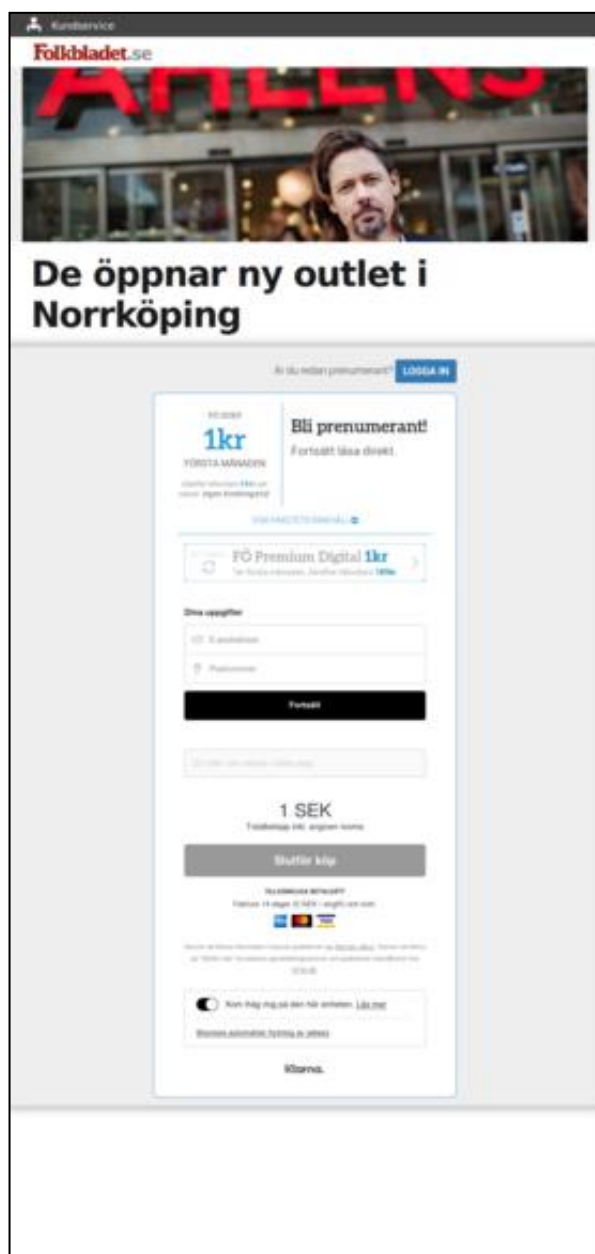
Kundservice

Folkbladet.se

De öppnar ny outlet i Norrköping

Är du redan prenumerant? LOGGA IN

1kr
FÖRSTA MÅNADEN
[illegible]

Bli prenumerant!
Fortsätt läsa direkt.

VISA PAKETETS INNEHÅLL

FÖ Premium Digital 1kr
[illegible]

Dina uppgifter
E-postadress
Postnummer
Fortsätt

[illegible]

1 SEK
Totalbelopp inkl. angiven moms

Slutför köp

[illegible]

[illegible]

Kom ihåg mig på den här enheten. Läs mer
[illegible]

Klarna.